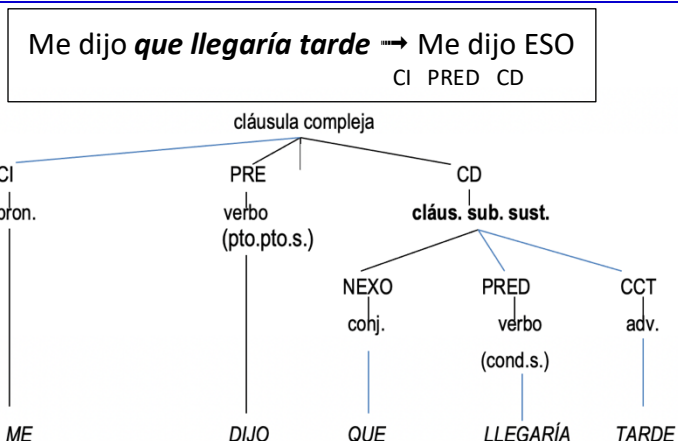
Me dijo ***que llegaría tarde*** ⟶ Me dijo ESO
CI PRED CD

cláusula compleja

CI
pron.

PRE
verbo
(pto.pto.s.)

CD
**cláus. sub. sust.**

NEXO
conj.

PRED
verbo
(cond.s.)

CCT
adv.

*ME*

*DIJO*

*QUE*

*LLEGARÍA*

*TARDE*